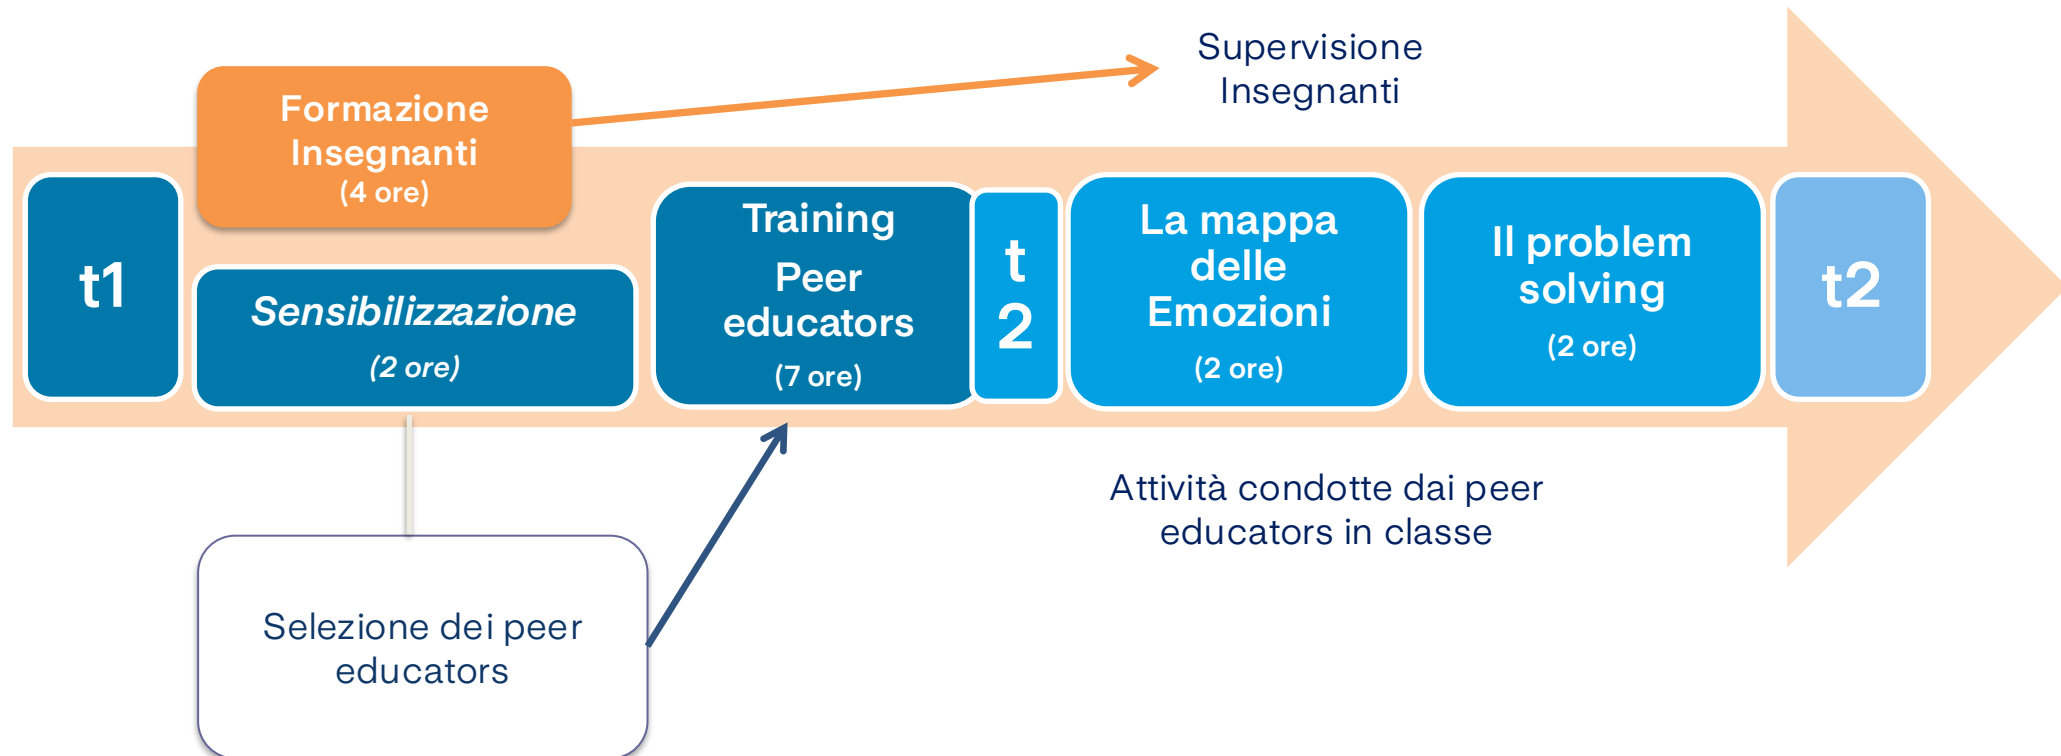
Supervisione Insegnanti

Formazione Insegnanti
(4 ore)

t1

Sensibilizzazione
(2 ore)

Training
Peer educators
(7 ore)

t 2

La mappa delle Emozioni
(2 ore)

Il problem solving
(2 ore)

t2

Attività condotte dai peer educators in classe

Selezione dei peer educators